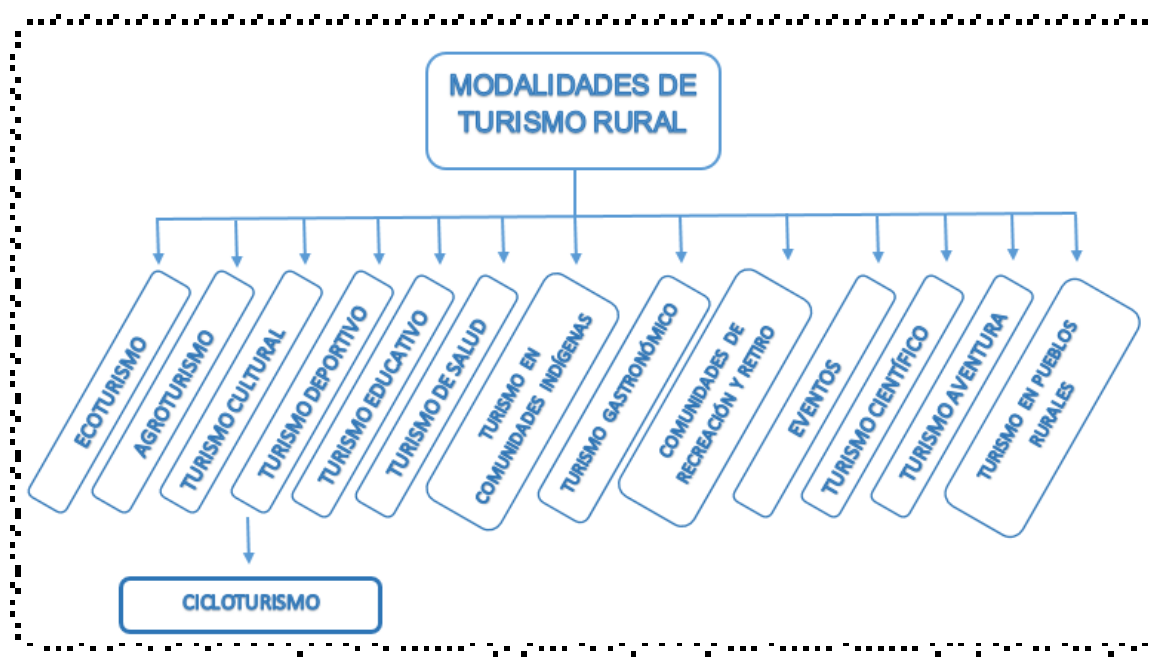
MODALIDADES DE TURISMO RURAL

ECOTURISMO

AGROTURISMO

TURISMO CULTURAL

TURISMO DEPORTIVO

TURISMO EDUCATIVO

TURISMO DE SALUD

TURISMO EN COMUNIDADES INDÍGENAS

TURISMO GASTRONÓMICO

COMUNIDADES DE RECREACIÓN Y RETIRO

EVENTOS

TURISMO CIENTÍFICO

TURISMO AVENTURA

TURISMO EN PUEBLOS RURALES

CICLOTURISMO